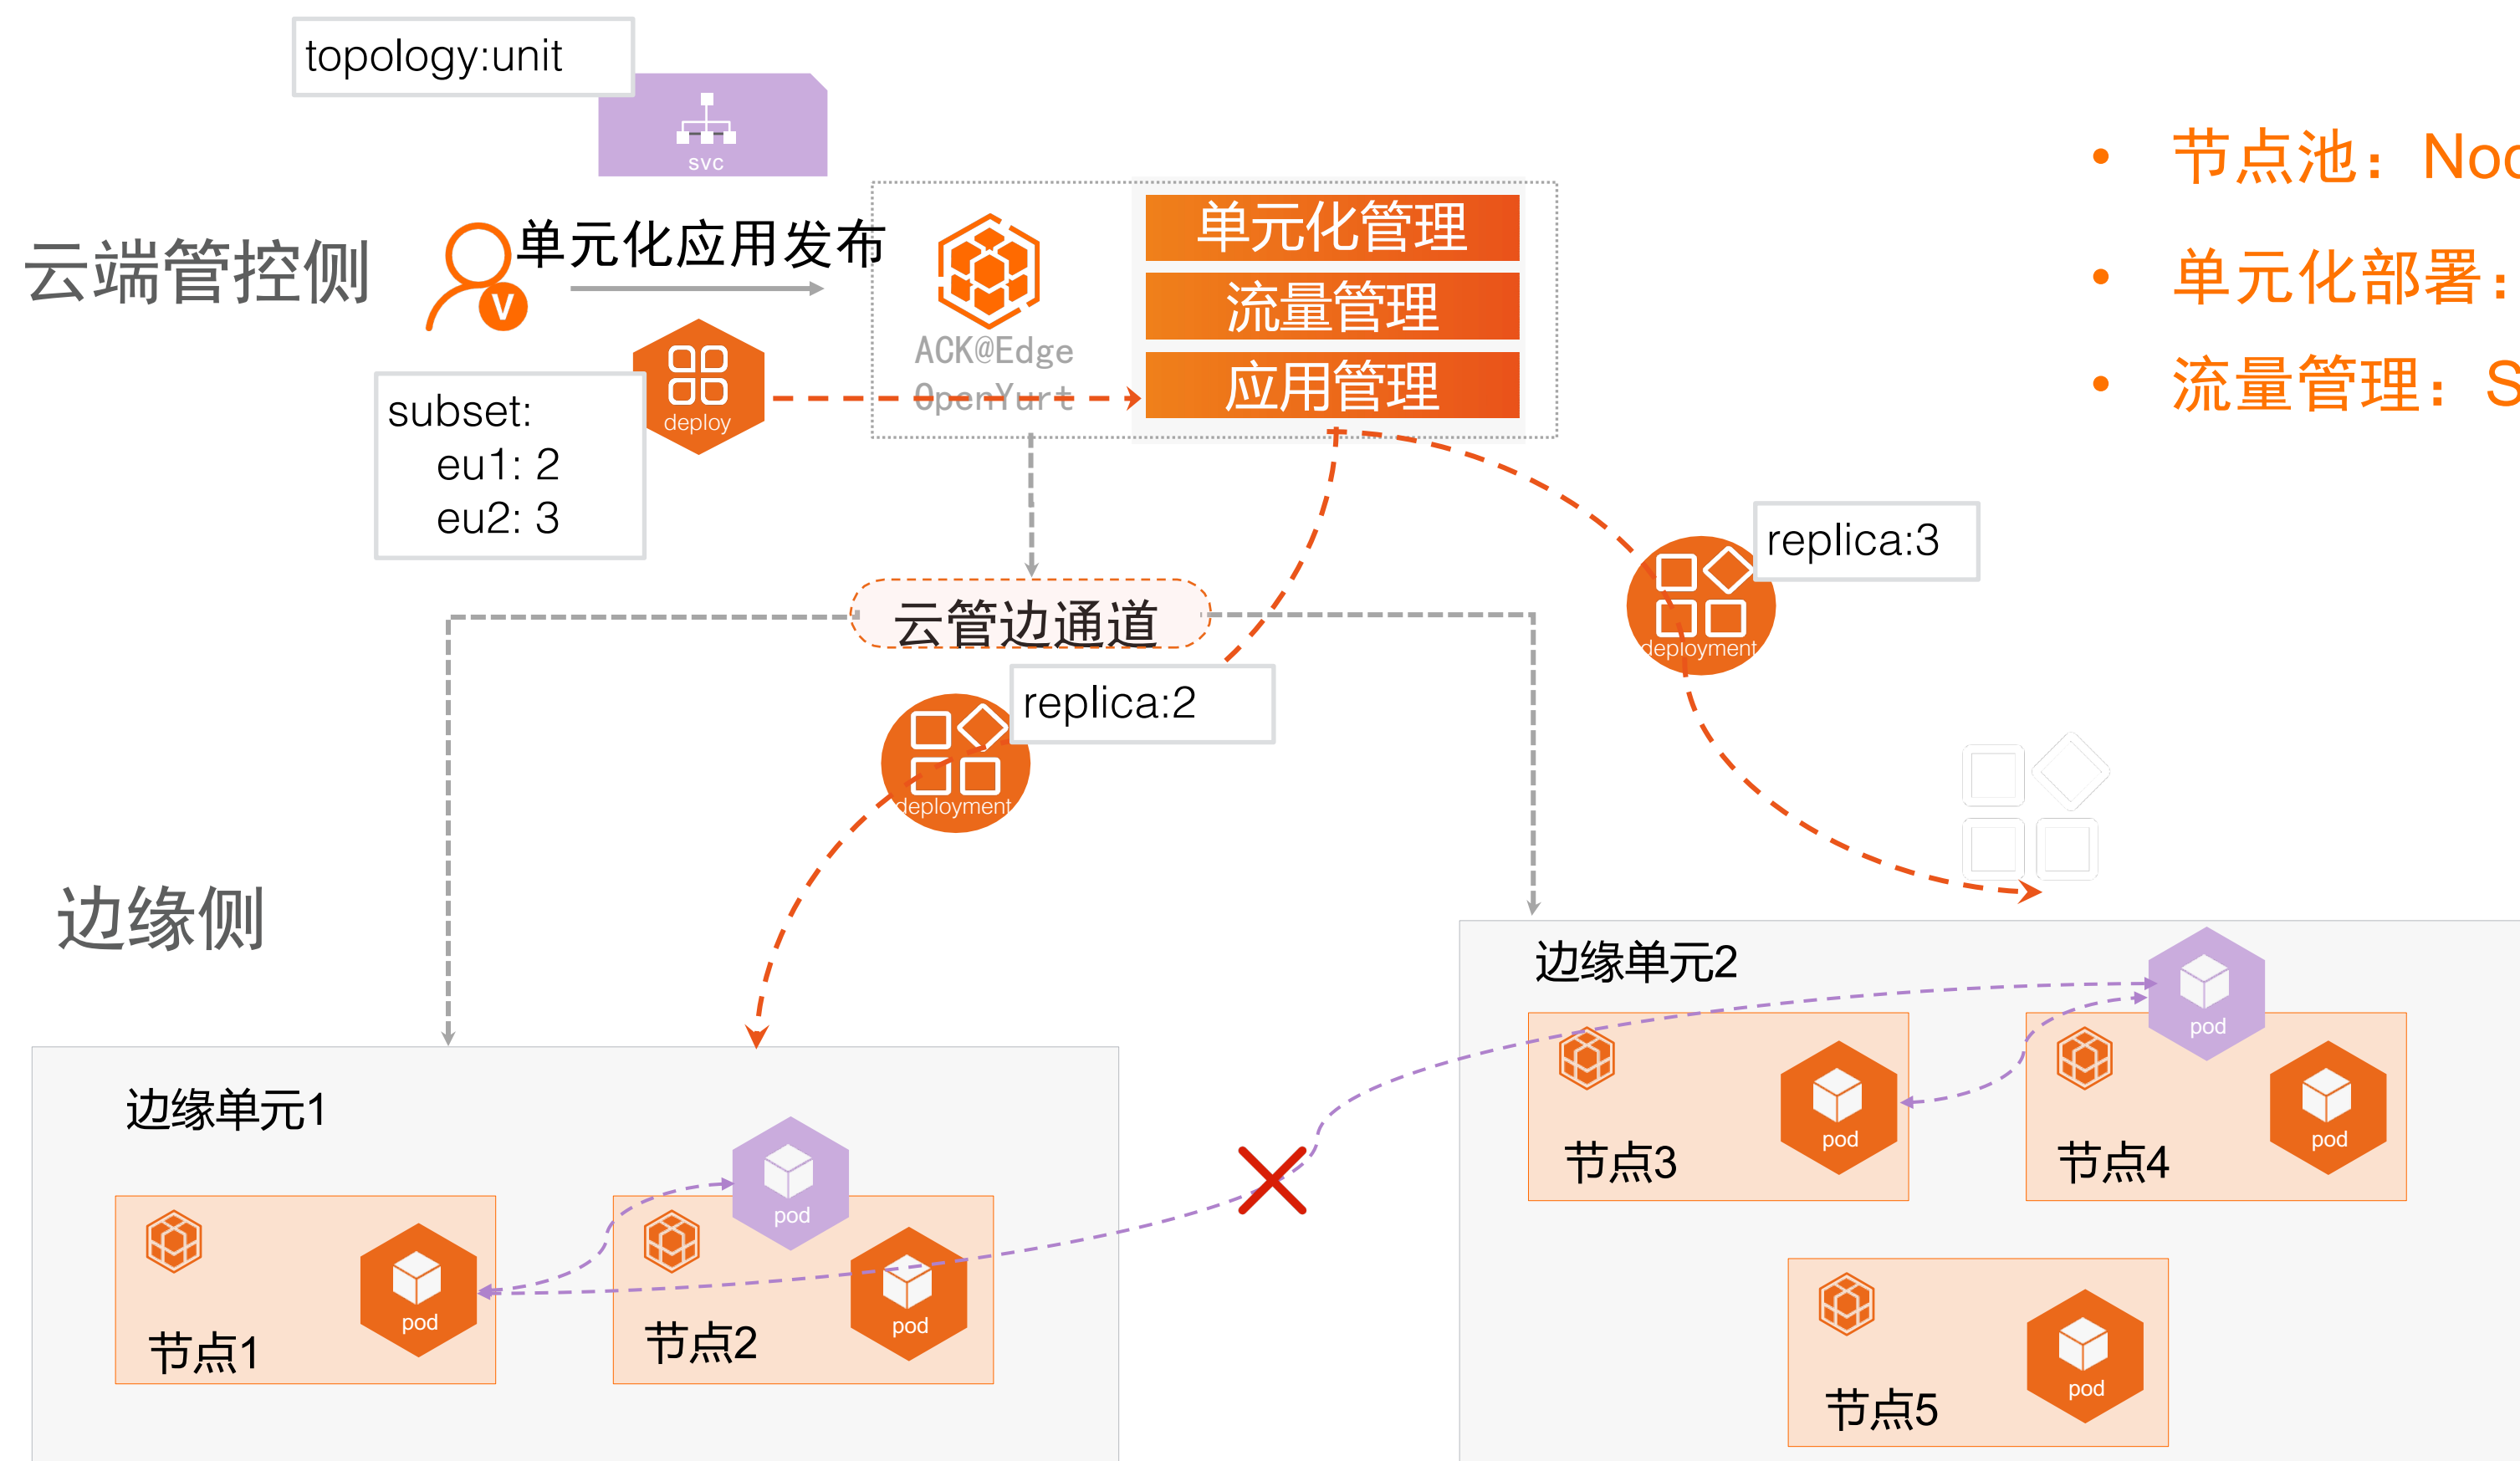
topology:unit

svc

• 节点池：Noc

• 单元化部署：

• 流量管理：S

云端管控侧

单元化应用发布

ACK@Edge
OpenYurt

单元化管理

流量管理

应用管理

deploy

subset:
eu1: 2
eu2: 3

replica:3

deployment

云管边通道

replica:2

deployment

边缘侧

边缘单元2

pod

pod

节点3

pod

节点4

pod

节点5

边缘单元1

pod

pod

节点1

pod

节点2